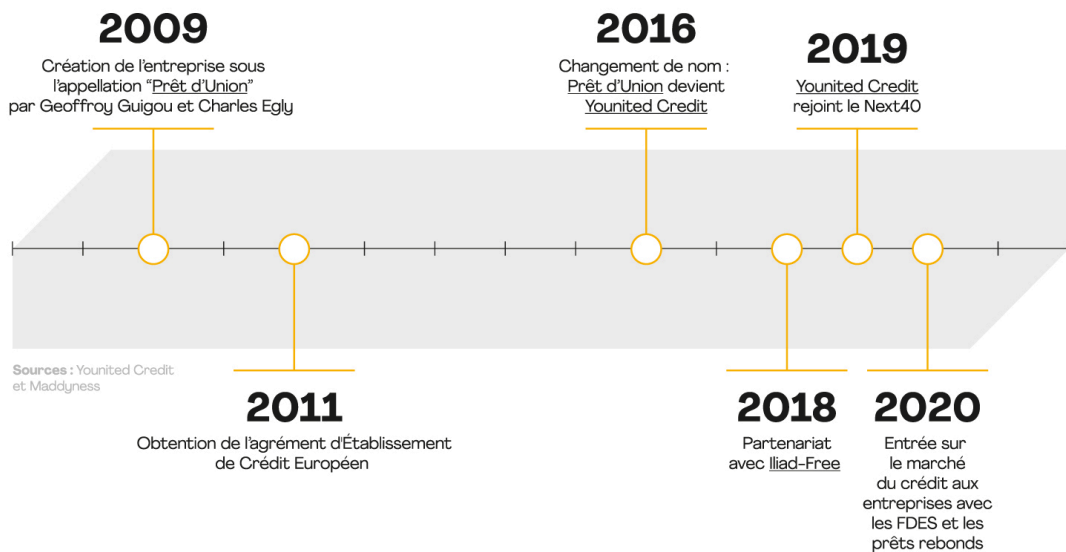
2009
Création de l'entreprise sous l'appellation "Prêt d'Union" par Geoffroy Guigou et Charles Egly

2016
Changement de nom : Prêt d'Union devient Younited Credit

2019
Younited Credit rejoint le Next40

Sources : Younited Credit et Maddyness

2011
Obtention de l'agrément d'Établissement de Crédit Européen

2018
Partenariat avec Iliad-Free

2020
Entrée sur le marché du crédit aux entreprises avec les FDES et les prêts rebonds